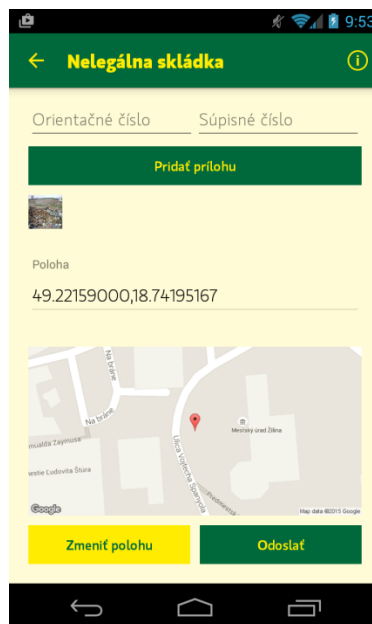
9:53

Nelegálna skládka

Orientačné číslo

Súpisné číslo

Pridať prílohu

Poloha

49.22159000,18.74195167

Na bráne

Na bráne

Mestský úrad Žilina

Ulica Vojtecha Spanyola

omulada Zaymusa

reshe Ľudovíta Štúra

Google

Map data ©2015 Google

Zmeniť polohu

Odoslať